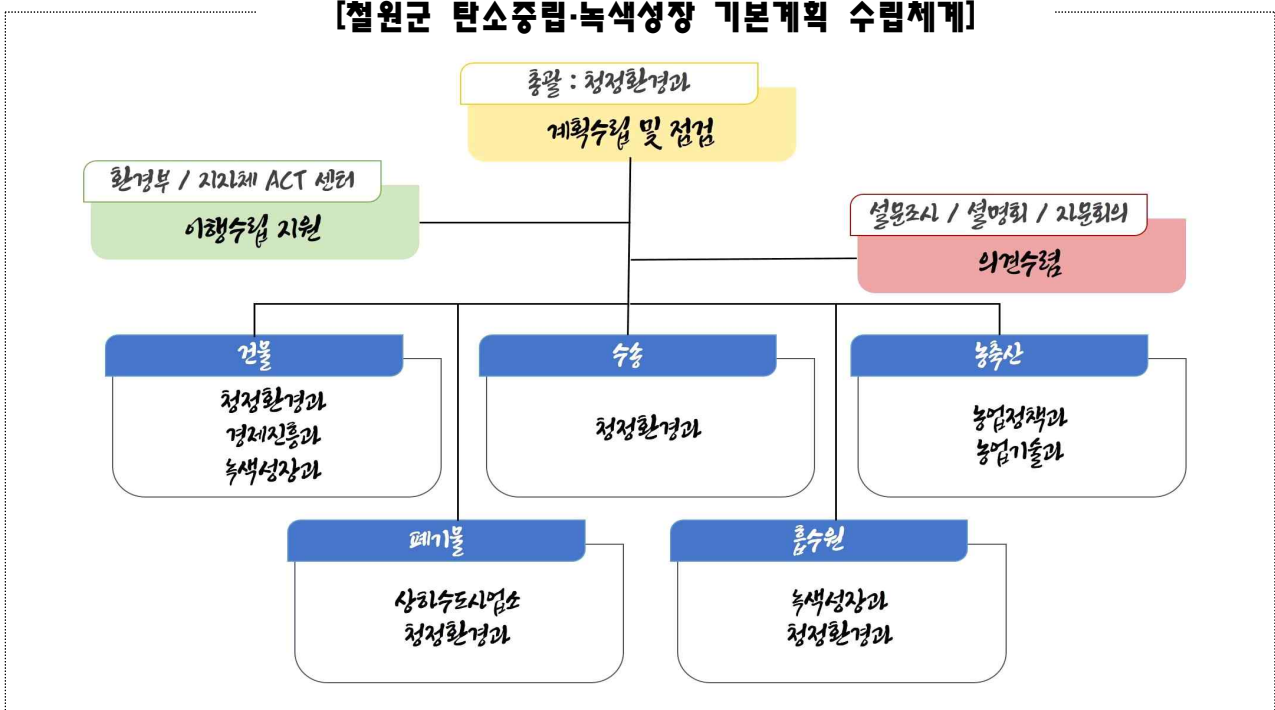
[철원군 탄소중립·녹색성장 기본계획 수립체계]

총괄 : 청정환경과

계획수립 및 점검

환경부 / 지자체 ACT 센터

이행수립 지원

설문조사 / 설명회 / 자문회의

의견수렴

건물

청정환경과
경제진흥과
녹색성장과

수송

청정환경과

농축산

농업정책과
농업기술과

폐기물

상하수도사업소
청정환경과

흡수원

녹색성장과
청정환경과